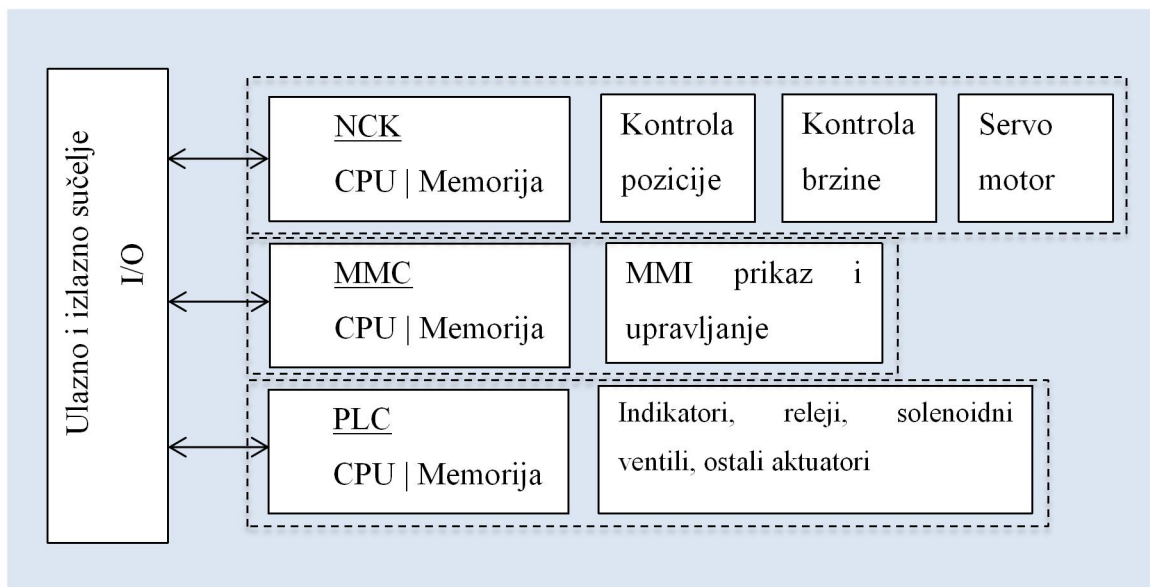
Ulazno i izlazno sučelje
I/O

NCK
CPU | Memorija

Kontrola pozicije

Kontrola brzine

Servo motor

MMC
CPU | Memorija

MMI prikaz i upravljanje

PLC
CPU | Memorija

Indikatori, releji, solenoidni ventili, ostali aktuatori